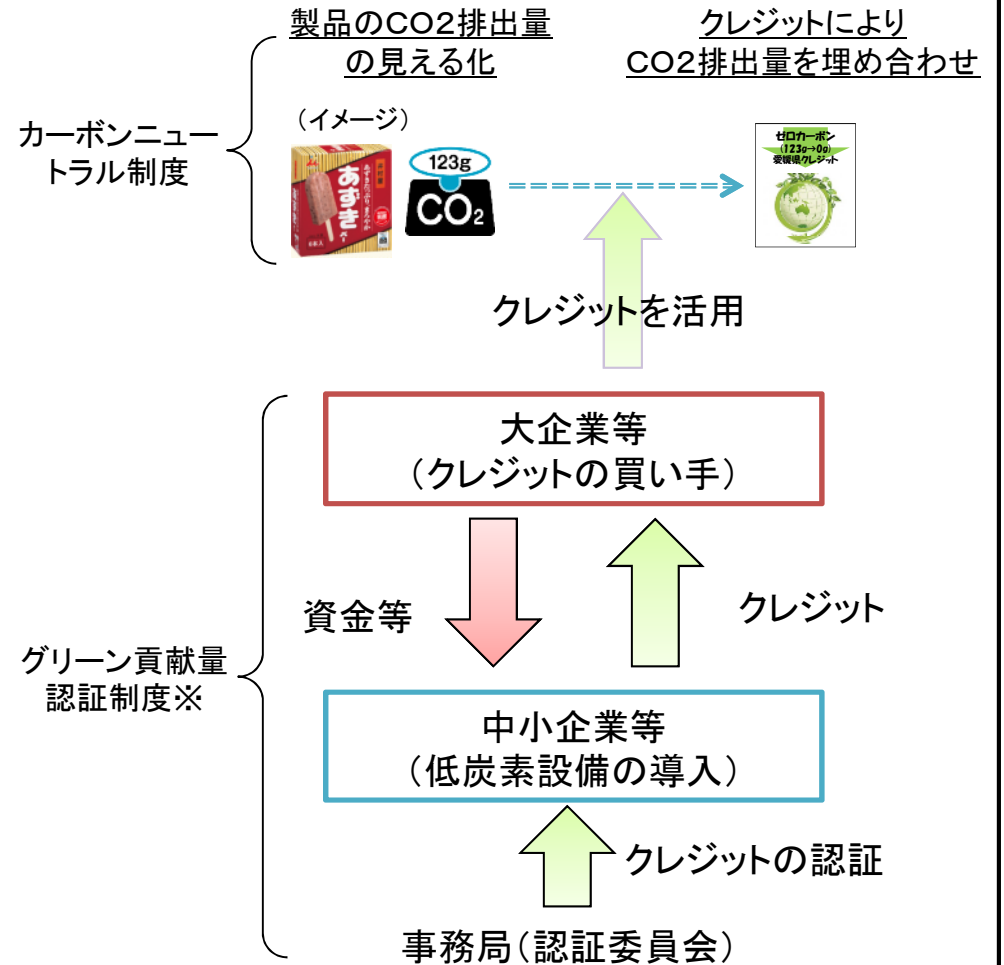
製品のCO2排出量の見える化

クレジットによりCO2排出量を埋め合わせ

カーボンニュートラル制度

（イメージ）

あずき

123g

$CO_2$

ゼロカーボン
（123g→0g）
愛媛県クレジット

クレジットを活用

大企業等
（クレジットの買い手）

資金等

クレジット

グリーン貢献量認証制度※

中小企業等
（低炭素設備の導入）

クレジットの認証

事務局（認証委員会）